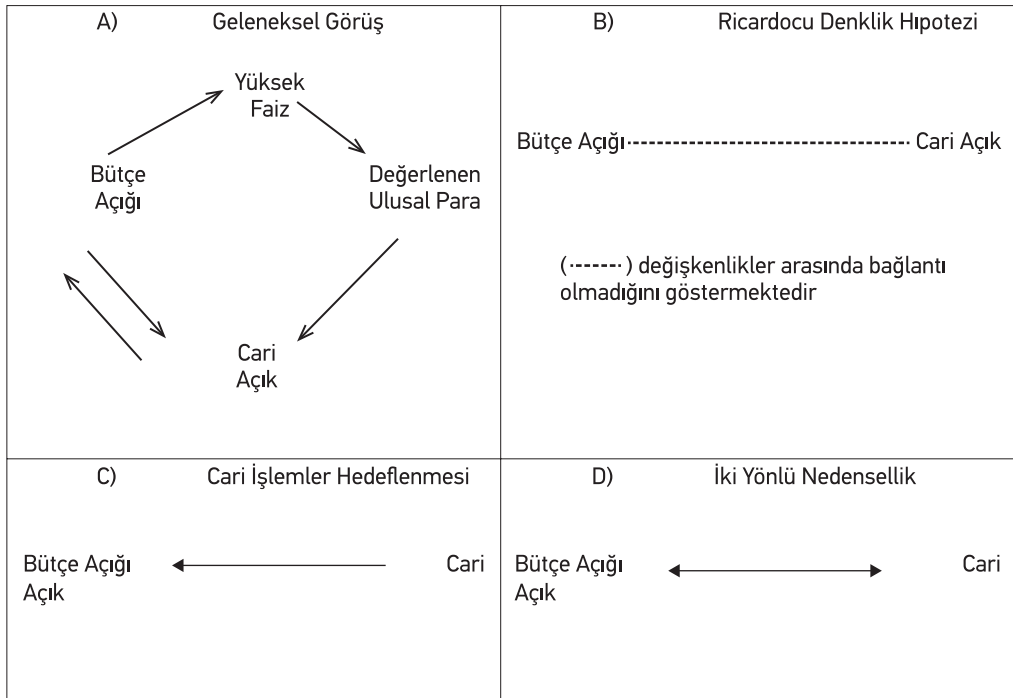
A) Geleneksel Görüş

Yüksek Faiz

Bütçe Açığı

Değerlenen Ulusal Para

Cari Açık

B) Ricardocu Denklik Hıpotezi

Bütçe Açığı------------------------------------ Cari Açık

(-------) değişkenlikler arasında bağlantı olmadığını göstermektedir

C) Cari İşlemler Hedeflenmesi

Bütçe Açığı Cari

Açık

D) İki Yönlü Nedensellik

Bütçe Açığı Cari

Açık